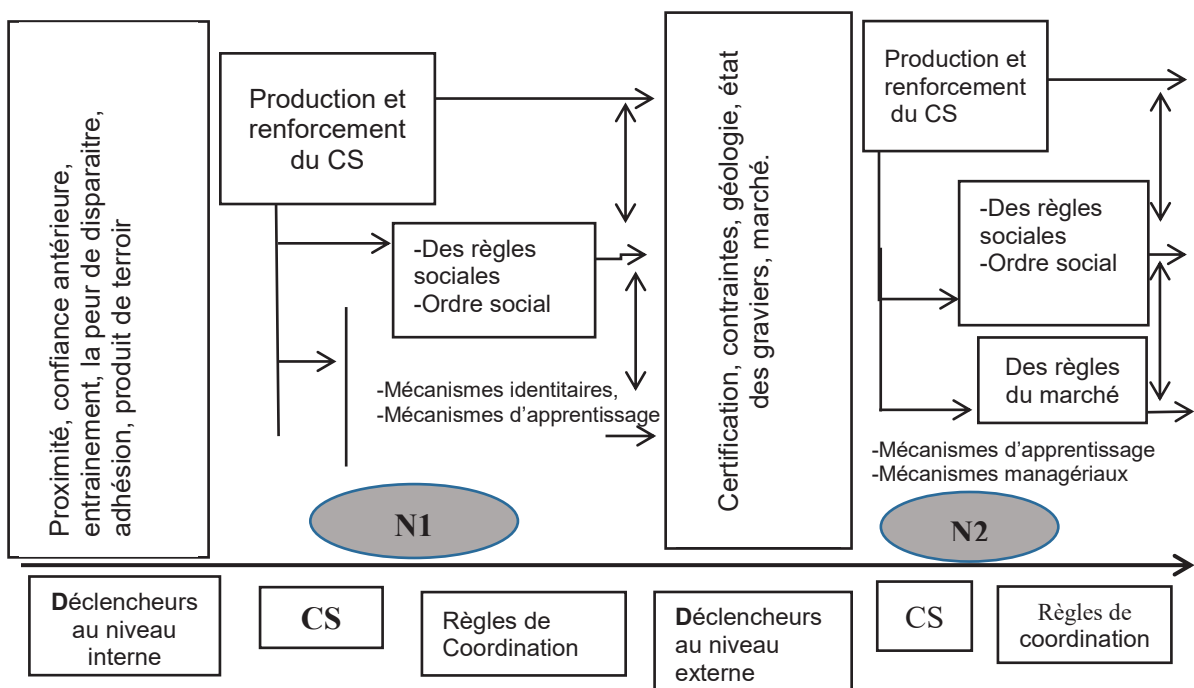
Proximité, confiance antérieure, entrainement, la peur de disparaitre, adhésion, produit de terroir

Production et renforcement du CS

-Des règles sociales
-Ordre social

-Mécanismes identitaires,
-Mécanismes d'apprentissage

N1

Certification, contraintes, géologie, état des graviers, marché.

Production et renforcement du CS

-Des règles sociales
-Ordre social

Des règles du marché

-Mécanismes d'apprentissage
-Mécanismes managériaux

N2

Déclencheurs au niveau interne

CS

Règles de Coordination

Déclencheurs au niveau externe

CS

Règles de coordination